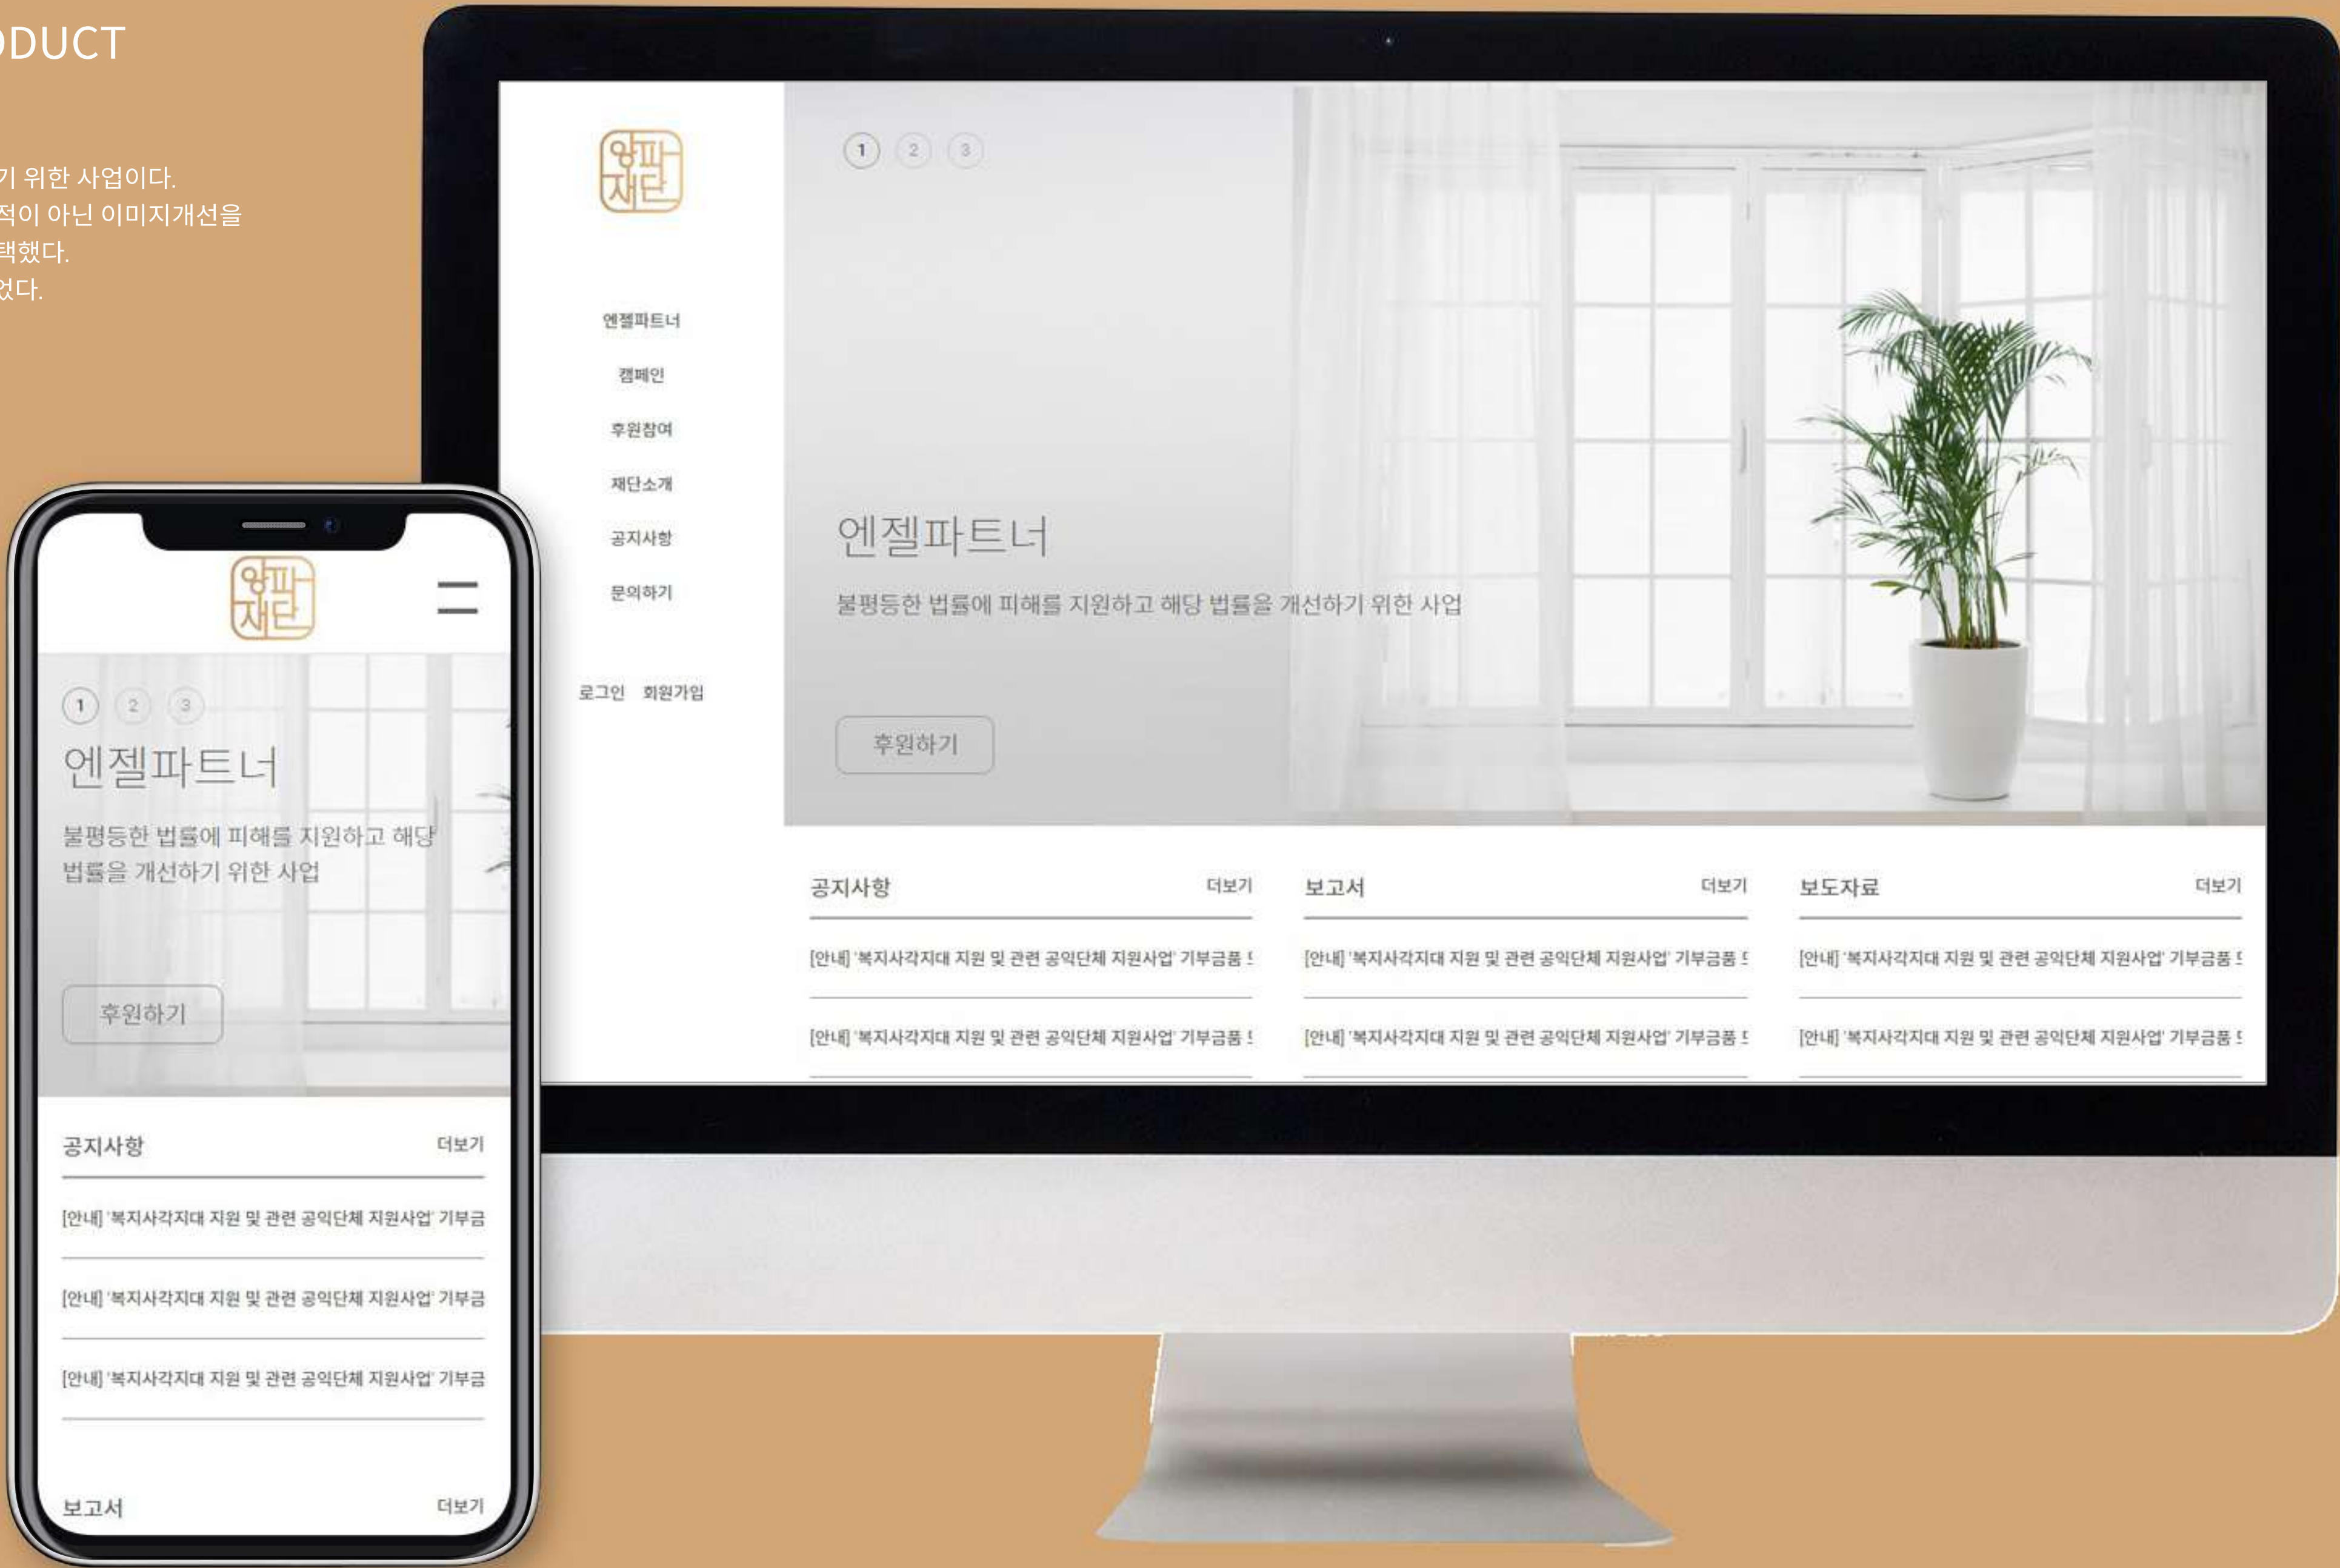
DUCT

기 위한 사업이다.
적이 아닌 이미지개선을
택했다.
었다.

앙파
재단

엔젤파트너
캠페인
후원참여
재단소개
공지사항
문의하기

로그인 회원가입

1 2 3

엔젤파트너

불평등한 법률에 피해를 지원하고 해당 법률을 개선하기 위한 사업

후원하기

| 공지사항 | 더보기 | 보고서 | 더보기 | 보도자료 | 더보기 |
|---|---|---|---|---|---|
| [안내] '복지사각지대 지원 및 관련 공익단체 지원사업' 기부금품 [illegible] | | [안내] '복지사각지대 지원 및 관련 공익단체 지원사업' 기부금품 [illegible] | | [안내] '복지사각지대 지원 및 관련 공익단체 지원사업' 기부금품 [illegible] | |
| [안내] '복지사각지대 지원 및 관련 공익단체 지원사업' 기부금품 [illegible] | | [안내] '복지사각지대 지원 및 관련 공익단체 지원사업' 기부금품 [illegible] | | [안내] '복지사각지대 지원 및 관련 공익단체 지원사업' 기부금품 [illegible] | |

앙파
재단

1 2 3

엔젤파트너

불평등한 법률에 피해를 지원하고 해당 법률을 개선하기 위한 사업

후원하기

공지사항 더보기

[안내] '복지사각지대 지원 및 관련 공익단체 지원사업' 기부금

[안내] '복지사각지대 지원 및 관련 공익단체 지원사업' 기부금

[안내] '복지사각지대 지원 및 관련 공익단체 지원사업' 기부금

보고서 더보기